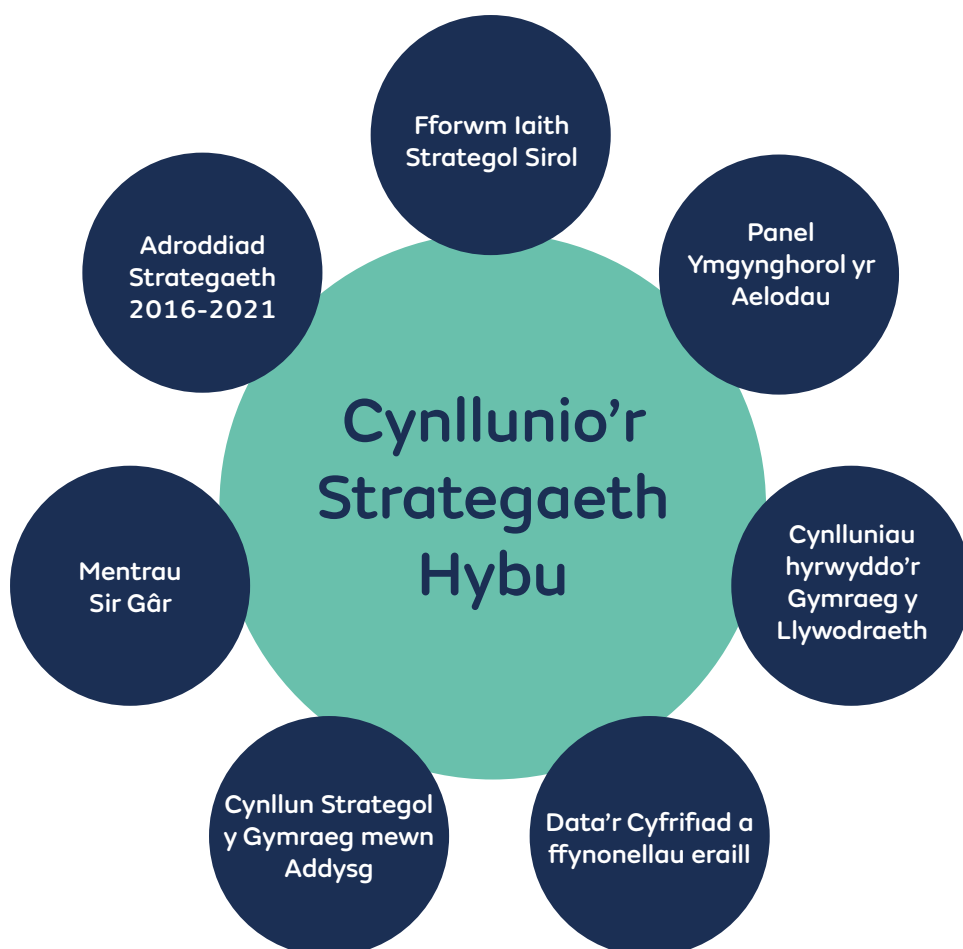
Cynllunio'r Strategaeth Hybu

Fforwm Iaith Strategol Sirol

Panel Ymgynghorol yr Aelodau

Cynlluniau hyrwyddo'r Gymraeg y Llywodraeth

Data'r Cyfrifiad a ffynonellau eraill

Cynllun Strategol y Gymraeg mewn Addysg

Mentrau Sir Gâr

Adroddiad Strategaeth 2016-2021